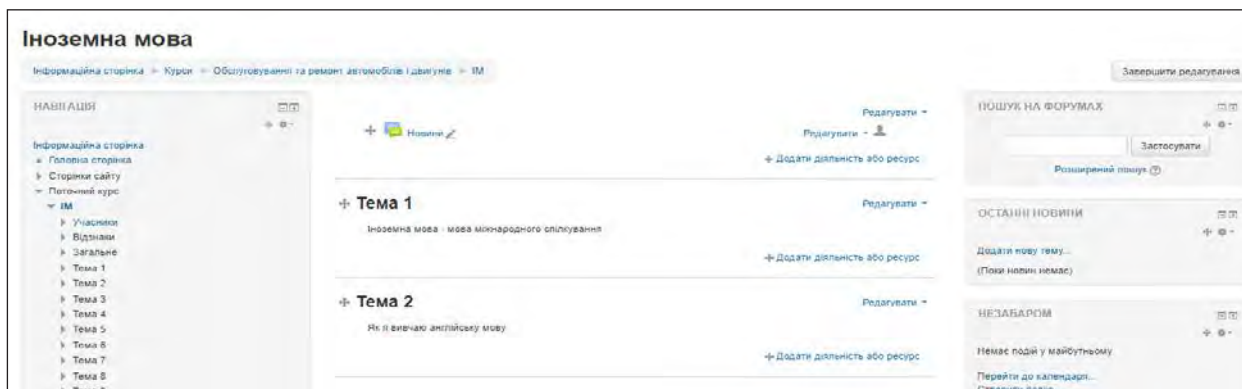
Іноземна мова

Інформаційна сторінка ► Курси ► Обслуговування та ремонт автомобілів і двигунів ► IM

Завершити редагування

НАВІГАЦІЯ

Інформаційна сторінка
Головна сторінка
Сторінки сайту
Поточний курс
IM
Учасники
Відзнаки
Загальне
Тема 1
Тема 2
Тема 3
Тема 4
Тема 5
Тема 6
Тема 7
Тема 8

Редагувати
Новини
Редагувати
+ Додати діяльність або ресурс

Тема 1
Редагувати
Іноземна мова - мова міжнародного спілкування
+ Додати діяльність або ресурс

Тема 2
Редагувати
Як я вивчаю англійську мову
+ Додати діяльність або ресурс

ПОШУК НА ФОРУМАХ
Застосувати
Розширений пошук

ОСТАННІ НОВИНИ
Додати нову тему...
(Поки новин немає)

НЕЗАБАРОМ
Немає подій у майбутньому
Перейти до календаря...
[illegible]